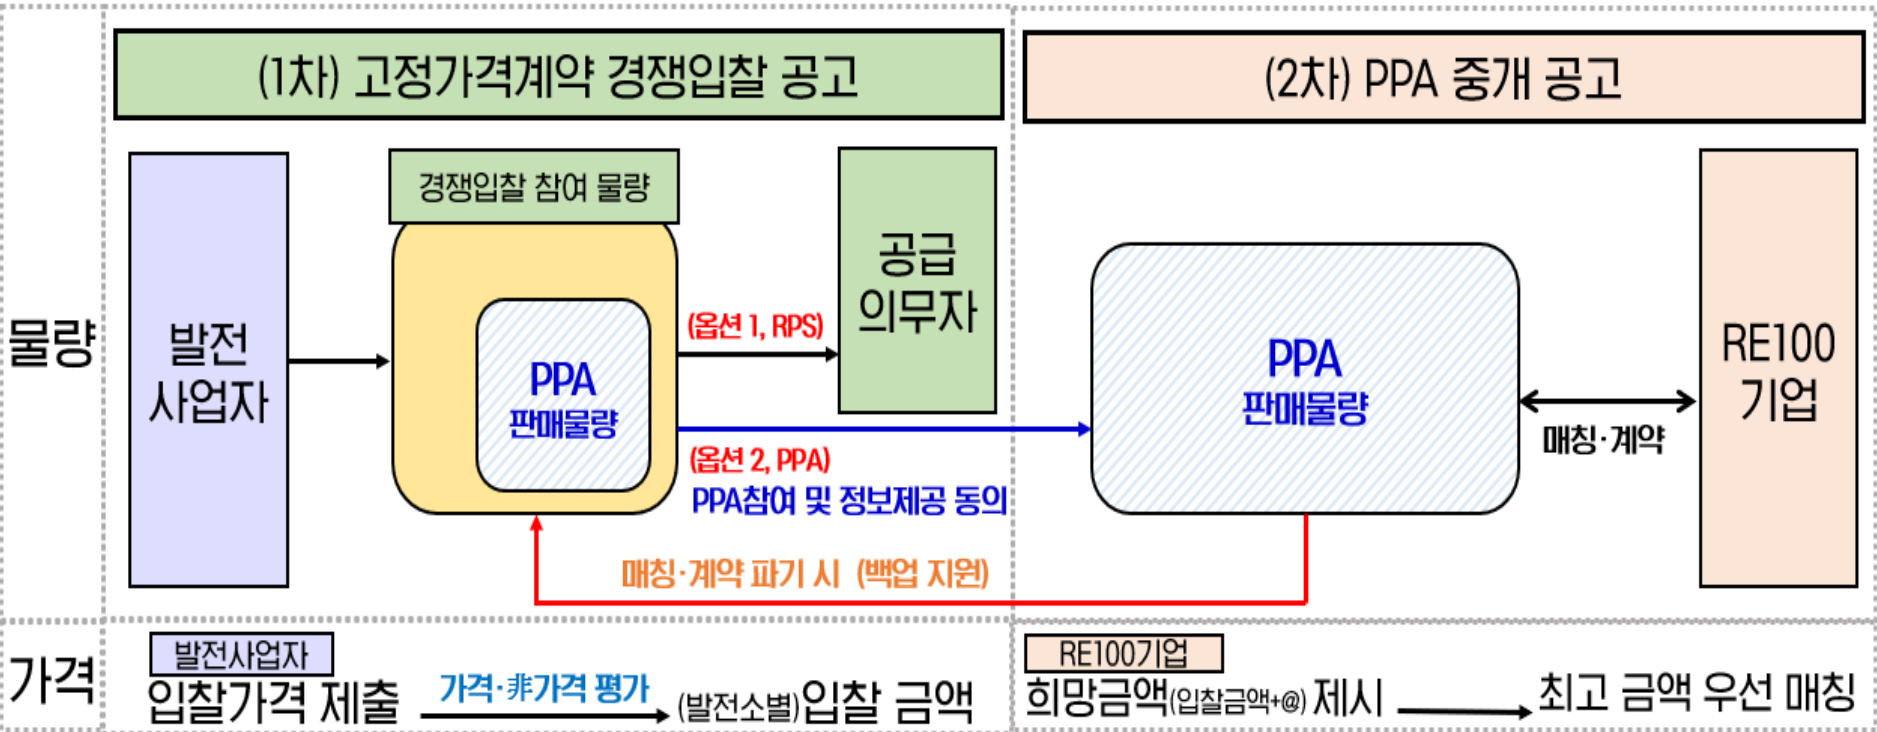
(1차) 고정가격계약 경쟁입찰 공고

(2차) PPA 중개 공고

물량

발전 사업자

경쟁입찰 참여 물량

PPA 판매물량

(옵션 1, RPS)

공급 의무자

(옵션 2, PPA)

PPA참여 및 정보제공 동의

PPA 판매물량

매칭·계약

RE100 기업

매칭·계약 파기 시 (백업 지원)

가격

발전사업자

입찰가격 제출

가격·非가격 평가

(발전소별)입찰 금액

RE100기업

희망금액(입찰금액+@) 제시

최고 금액 우선 매칭